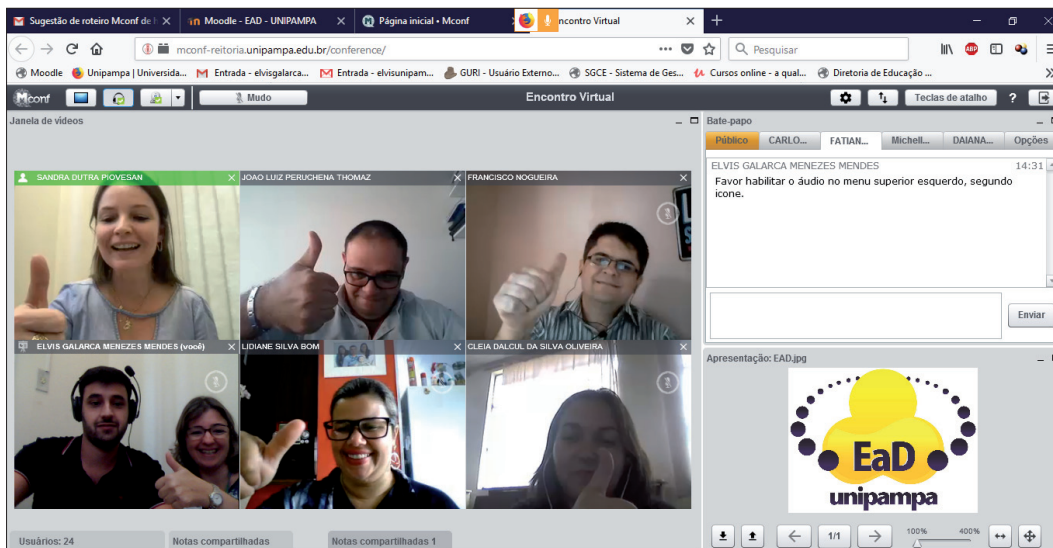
Sugestão de roteiro Mconf de l ×
Moodle - EAD - UNIPAMPA ×
Página inicial • Mconf ×
ncontro Virtual ×
+

mconf-reitoria.unipampa.edu.br/conference/
Pesquisar

Moodle
Unipampa | Universida...
Entrada - elvisgalarca...
Entrada - elvisunipam...
GURI - Usuário Externo...
SGCE - Sistema de Ges...
Cursos online - a qual...
Diretoria de Educação ...

Mconf
Mudo
Encontro Virtual
Teclas de atalho
?

Janela de vídeos

SANDRA DUTRA PIOVESAN
JOAO LUIZ PERUCHENA THOMAZ
FRANCISCO NOGUEIRA
ELVIS GALARCA MENEZES MENDES (você)
LIDIANE SILVA BOM
CLEIA DALCUL DA SILVA OLIVEIRA

Bate-papo
Público
CARLO...
FATIAN...
Michell...
DAIANA...
Opções

ELVIS GALARCA MENEZES MENDES 14:31
Favor habilitar o áudio no menu superior esquerdo, segundo icone.

Enviar

Apresentação: EAD.jpg

EaD
unipampa

Usuários: 24
Notas compartilhadas
Notas compartilhadas 1

1/1
100%
400%